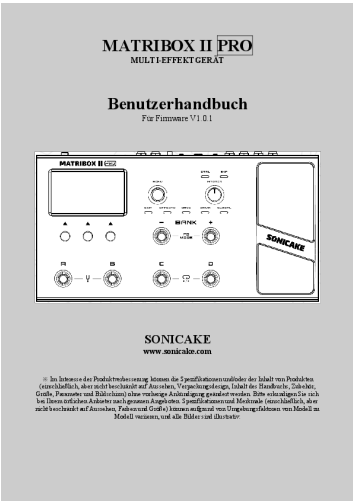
MATRIBOX II PRO
MULTI-EFFEKTGERÄT

Benutzerhandbuch
Für Firmware V1.0.1

MATRIBOX II PRO

BANK

A B C D

SONICAKE

SONICAKE
www.sonicake.com

※ Im Interesse der Produktverbesserung können die Spezifikationen und/oder der Inhalt von Produkten (einschließlich, aber nicht beschränkt auf Aussehen, Verpackungsdesign, Inhalt des Handbuchs, Zubehör, Größe, Parameter und Bildschirm) ohne vorherige Ankündigung geändert werden. Bitte erkundigen Sie sich bei Ihrem örtlichen Anbieter nach genauen Angaben. Spezifikationen und Merkmale (einschließlich, aber nicht beschränkt auf Aussehen, Farben und Größe) können aufgrund von Umgebungsfaktoren von Modell zu Modell variieren, und alle Bilder sind illustrativ.